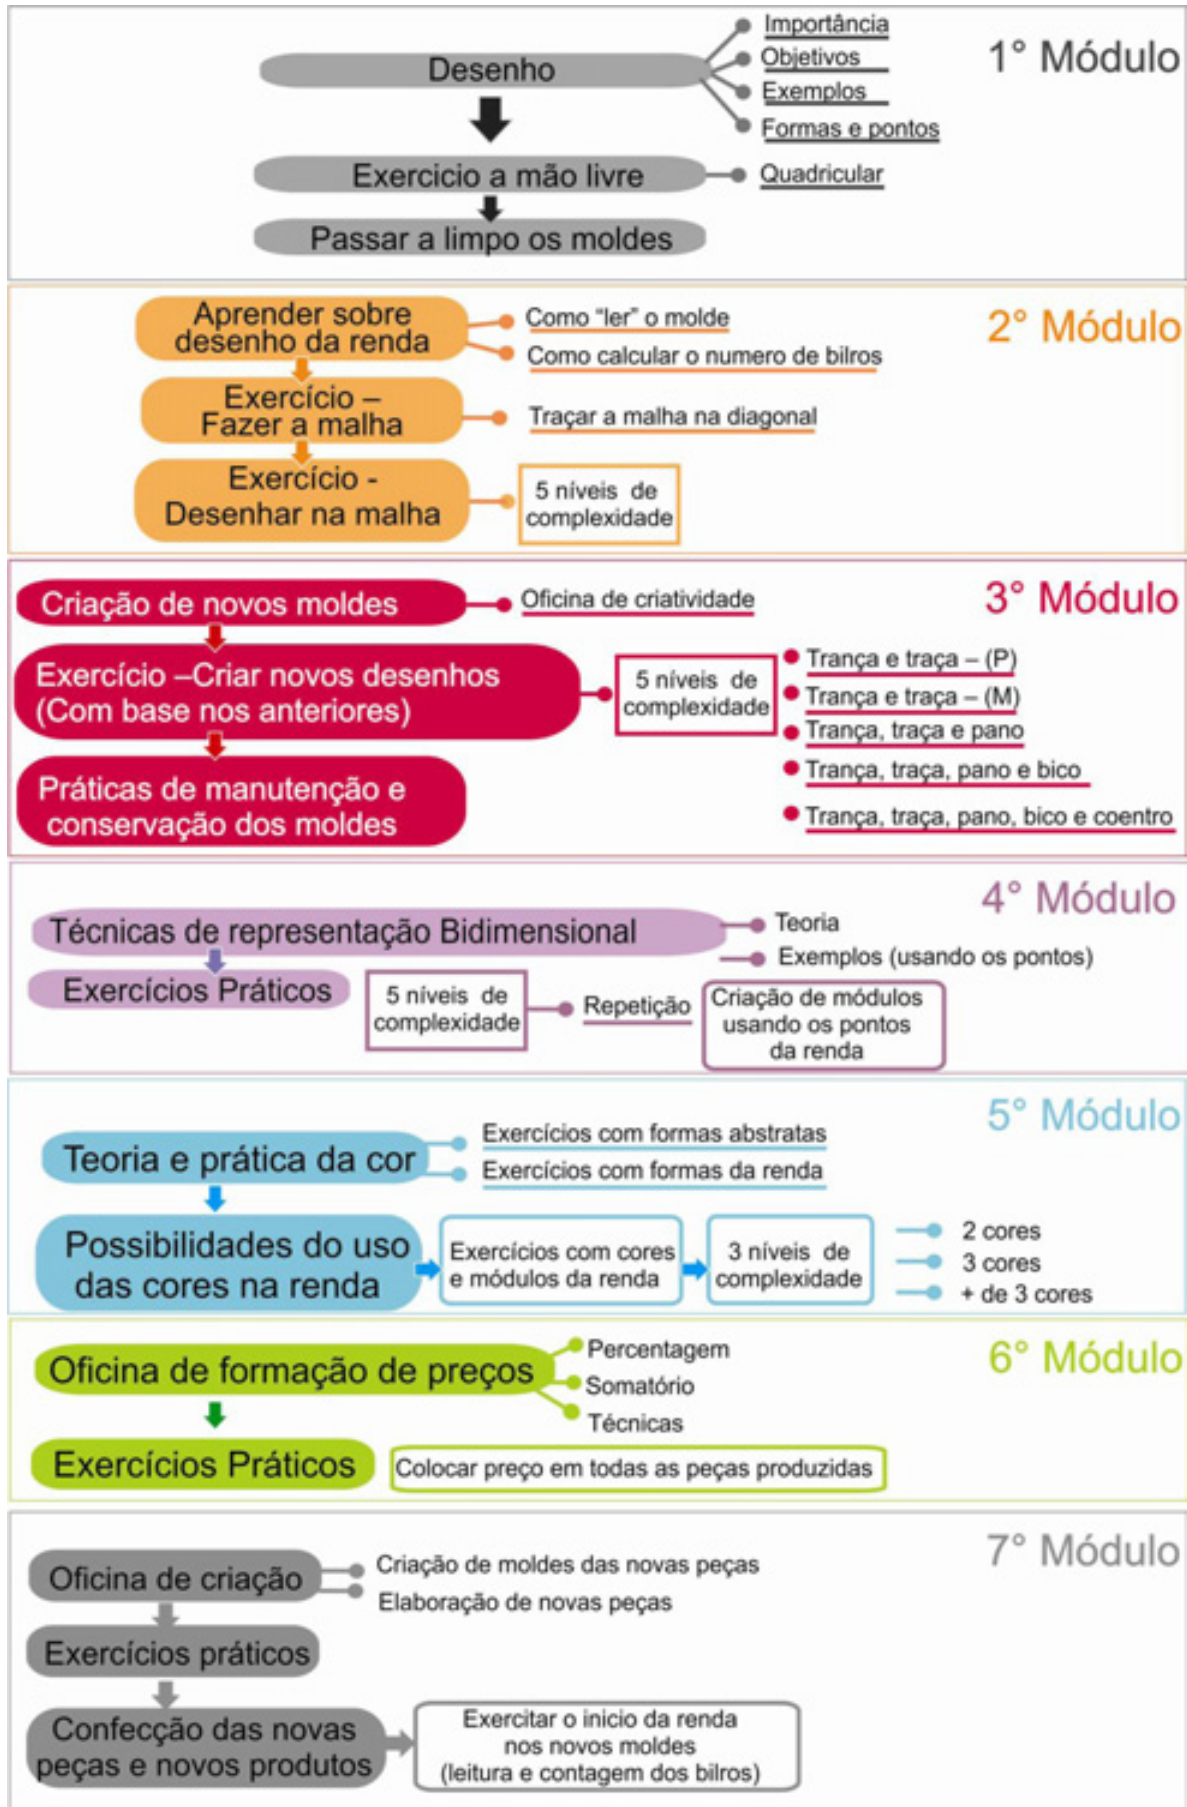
1° Módulo

Desenho

Importância
Objetivos
Exemplos
Formas e pontos

Exercicio a mão livre

Quadricular

Passar a limpo os moldes

2° Módulo

Aprender sobre desenho da renda

Como "ler" o molde
Como calcular o numero de bilros

Exercício – Fazer a malha

Traçar a malha na diagonal

Exercício - Desenhar na malha

5 níveis de complexidade

3° Módulo

Criação de novos moldes

Oficina de criatividade

Exercício –Criar novos desenhos (Com base nos anteriores)

5 níveis de complexidade

Trança e traça – (P)
Trança e traça – (M)
Trança, traça e pano
Trança, traça, pano e bico
Trança, traça, pano, bico e coentro

Práticas de manutenção e conservação dos moldes

4° Módulo

Técnicas de representação Bidimensional

Teoria
Exemplos (usando os pontos)

Exercícios Práticos

5 níveis de complexidade

Repetição

Criação de módulos usando os pontos da renda

5° Módulo

Teoria e prática da cor

Exercícios com formas abstratas
Exercícios com formas da renda

Possibilidades do uso das cores na renda

Exercícios com cores e módulos da renda

3 níveis de complexidade

2 cores
3 cores
+ de 3 cores

6° Módulo

Oficina de formação de preços

Percentagem
Somatório
Técnicas

Exercícios Práticos

Colocar preço em todas as peças produzidas

7° Módulo

Oficina de criação

Criação de moldes das novas peças
Elaboração de novas peças

Exercícios práticos

Confecção das novas peças e novos produtos

Exercitar o inicio da renda nos novos moldes (leitura e contagem dos bilros)